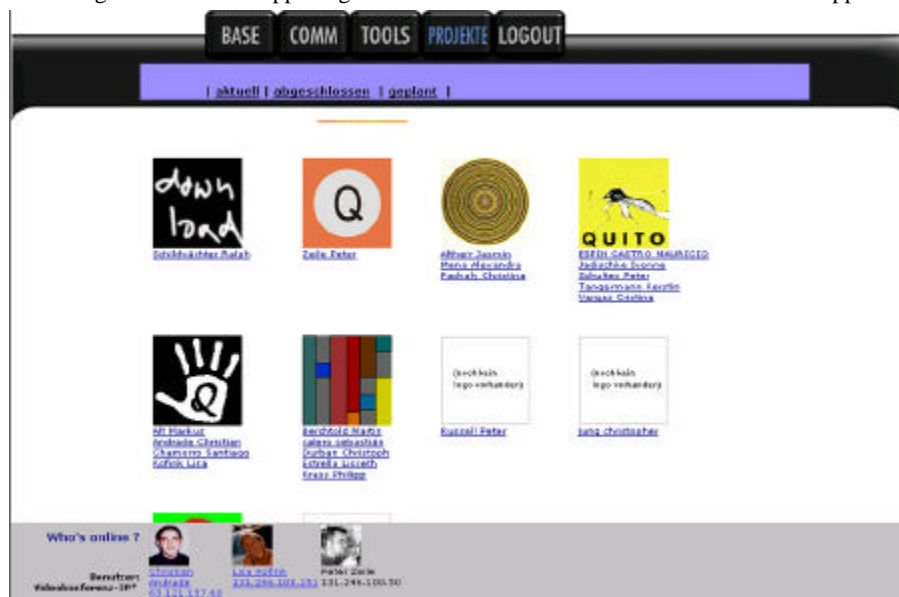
BASE COMM TOOLS PROJEKTE LOGOUT

| aktuell | abgeschlossen | geplant |

down load

Schildhüchter Ralph

Q

Zelle Peter

Althorr Jasmin
Mena Alexandra
Paphuhi Christina

QUITO

ESPIN CASTRO MAURICIO
Jadischke Dennis
Schultes Peter
Tangermann Kerstin
Vargas Cristina

Alt Markus
Andrade Christian
Chamorro Santiago
Kofink Lisa

Berchtold Martin
calero sebastián
Durban Christoph
Estrella Lizeth
Kranz Philipp

(noch kein logo vorhanden)

Kuzzell Peter

(noch kein logo vorhanden)

jung christopher

Who's online ?

Benutzer:
Videokonferenz-IP*

Christian Andrade
63.121.137.60

Lisa Kofink
131.246.100.151

Peter Zelle
131.246.100.50